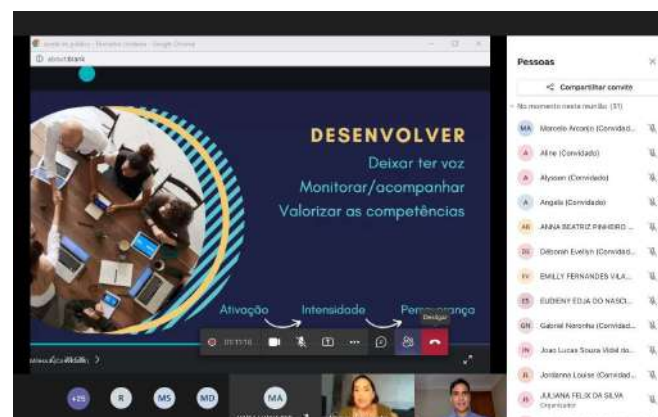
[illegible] - Google Chrome
about:blank

DESENVOLVER
Deixar ter voz
Monitorar/acompanhar
Valorizar as competências

Ativação
Intensidade
Perse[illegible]rança

Desligar

Pessoas
Compartilhar convite
No momento nesta reunião (31)
MA Marcelle Arcanjo (Convidad...
A Aline (Convidado)
A Alysson (Convidado)
A Angela (Convidado)
AB ANNA BEATRIZ PINHEIRO ...
DE Déborah Evelyn (Convidad...
EF EMILLY FERNANDES VILA...
ES EUDENY EDJA DO NASCI...
GN Gabriel Noronha (Convidad...
JV Joao Lucas Sousa Vidal do...
JL Jordanna Louise (Convidad...
JL JULIANA FELIX DA SILVA
Organizador

+25
R
MS
MD
MA